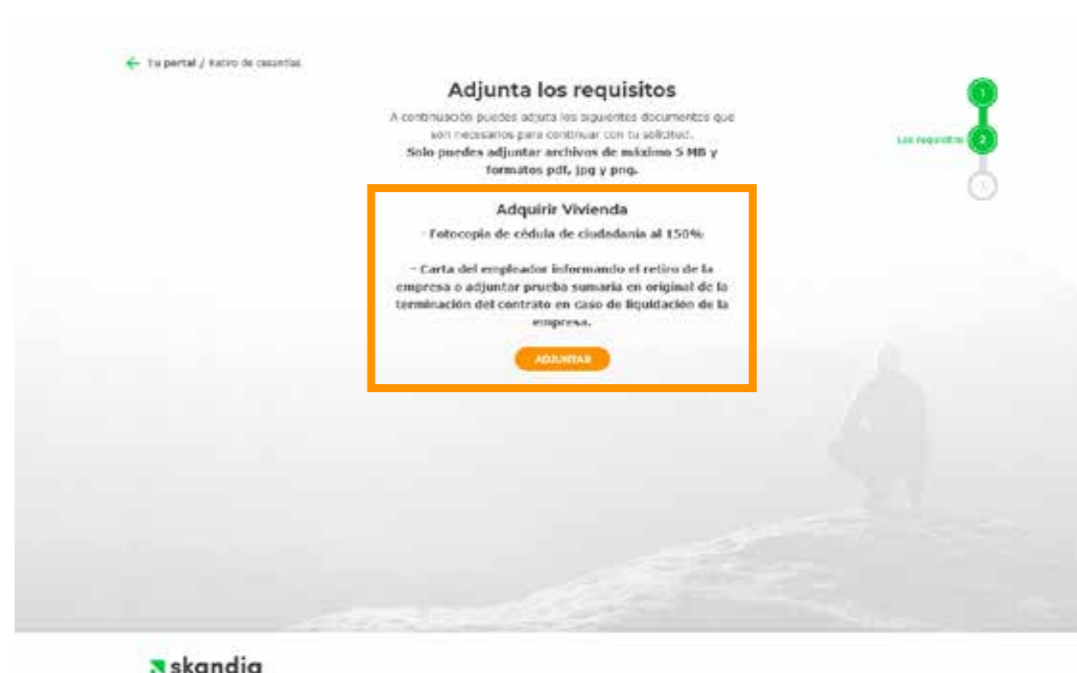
Tu portal / Retiro de cesantías

Adjunta los requisitos

A continuación puedes adjunta los siguientes documentos que son necesarios para continuar con tu solicitud.
Solo puedes adjuntar archivos de máximo 5 MB y formatos pdf, jpg y png.

1

Los requisitos 2

3

Adquirir Vivienda

- Fotocopia de cédula de ciudadanía al 150%

- Carta del empleador informando el retiro de la empresa o adjuntar prueba sumaria en original de la terminación del contrato en caso de liquidación de la empresa.

ADJUNTAR

skandia